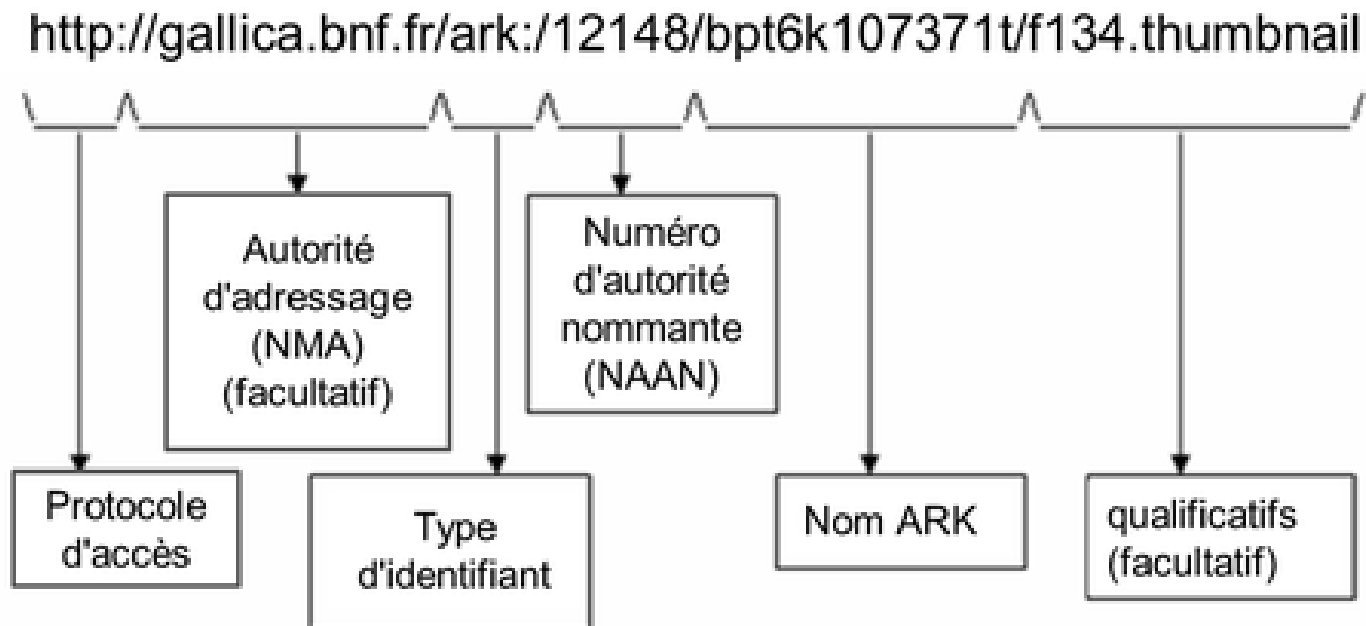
http://gallica.bnf.fr/ark:/12148/bpt6k107371t/f134.thumbnail

Autorité d'adressage (NMA) (facultatif)

Numéro d'autorité nommante (NAAN)

Protocole d'accès

Type d'identifiant

Nom ARK

qualificatifs (facultatif)